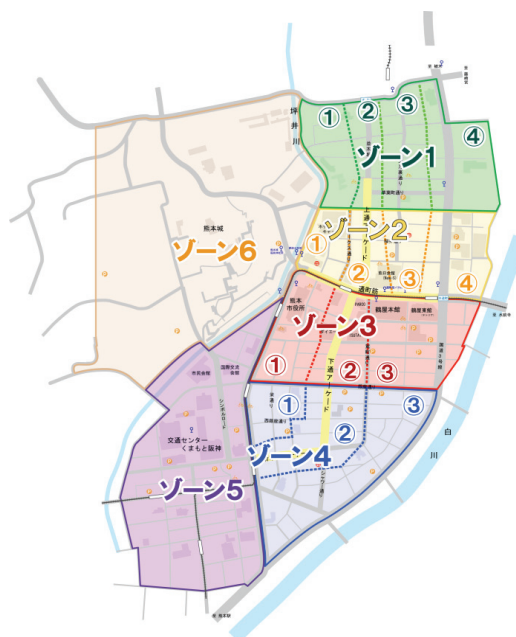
ゾーン1
①
②
③
④
坪井川
ゾーン2
①
②
③
④
上通アーケード
熊本城
ゾーン6
通町筋
熊本市役所
ゾーン3
①
②
③
鶴屋本館
鶴屋東館
下通アーケード
ゾーン4
①
②
③
交通センター・くまもと阪神
ゾーン5
シンボルロード
白川
国際交流会館
市民会館
電車通り